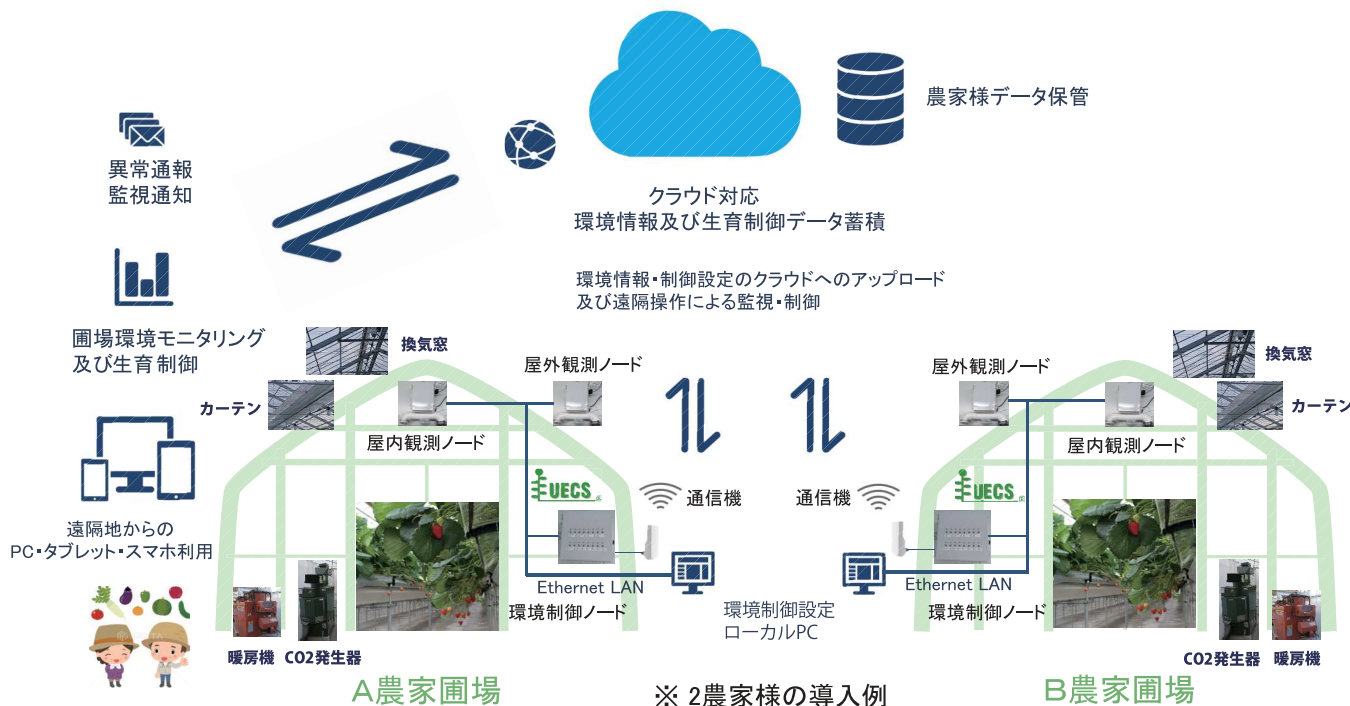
農家様データ保管

異常通報
監視通知

クラウド対応
環境情報及び生育制御データ蓄積

環境情報・制御設定のクラウドへのアップロード
及び遠隔操作による監視・制御

圃場環境モニタリング
及び生育制御

換気窓

屋外観測ノード

屋外観測ノード

換気窓

カーテン

屋内観測ノード

屋内観測ノード

カーテン

UECS

通信機

通信機

UECS

遠隔地からの
PC・タブレット・スマホ利用

Ethernet LAN

Ethernet LAN

環境制御ノード

環境制御設定
ローカルPC

環境制御ノード

暖房機

CO2発生器

CO2発生器

暖房機

A農家圃場

※ 2農家様の導入例

B農家圃場